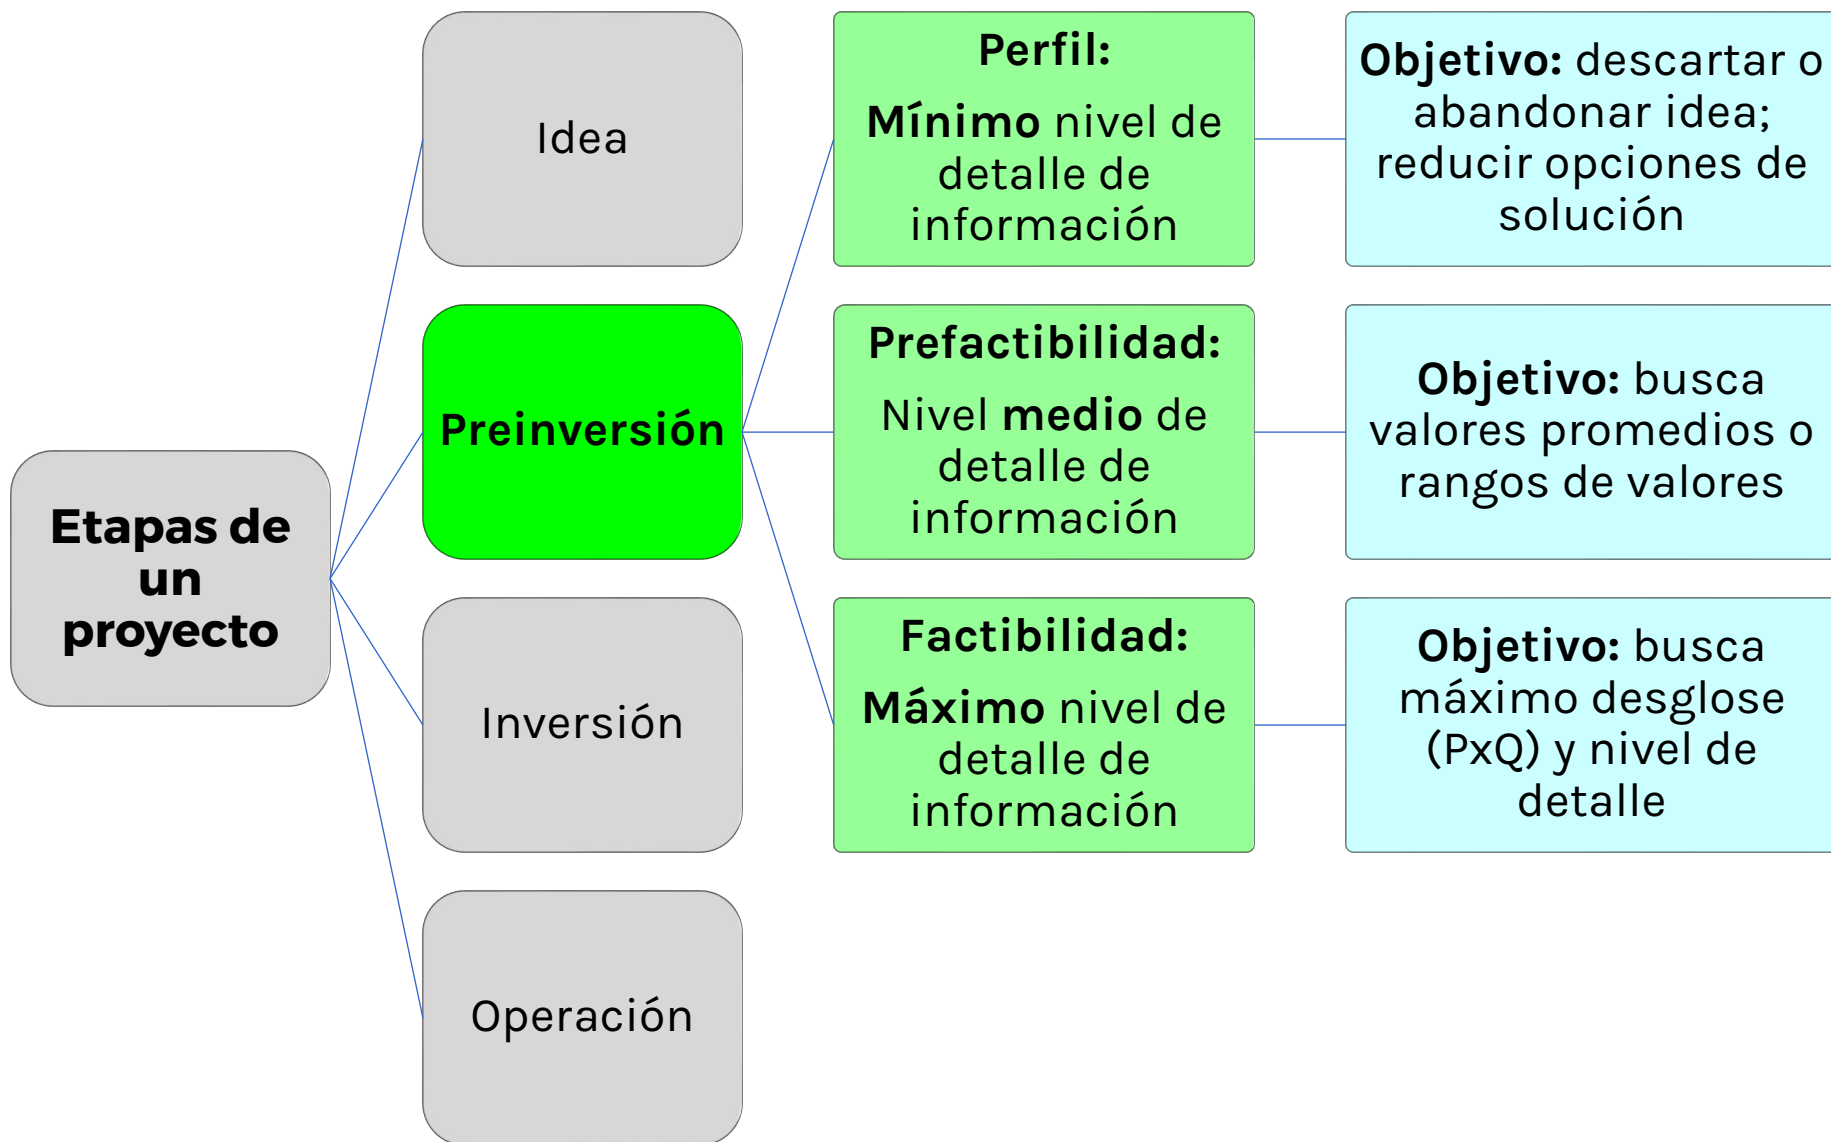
Etapas de un proyecto

Idea

Preinversión

Inversión

Operación

Perfil:
Mínimo nivel de detalle de información

Prefactibilidad:
Nivel medio de detalle de información

Factibilidad:
Máximo nivel de detalle de información

Objetivo: descartar o abandonar idea; reducir opciones de solución

Objetivo: busca valores promedios o rangos de valores

Objetivo: busca máximo desglose (PxQ) y nivel de detalle